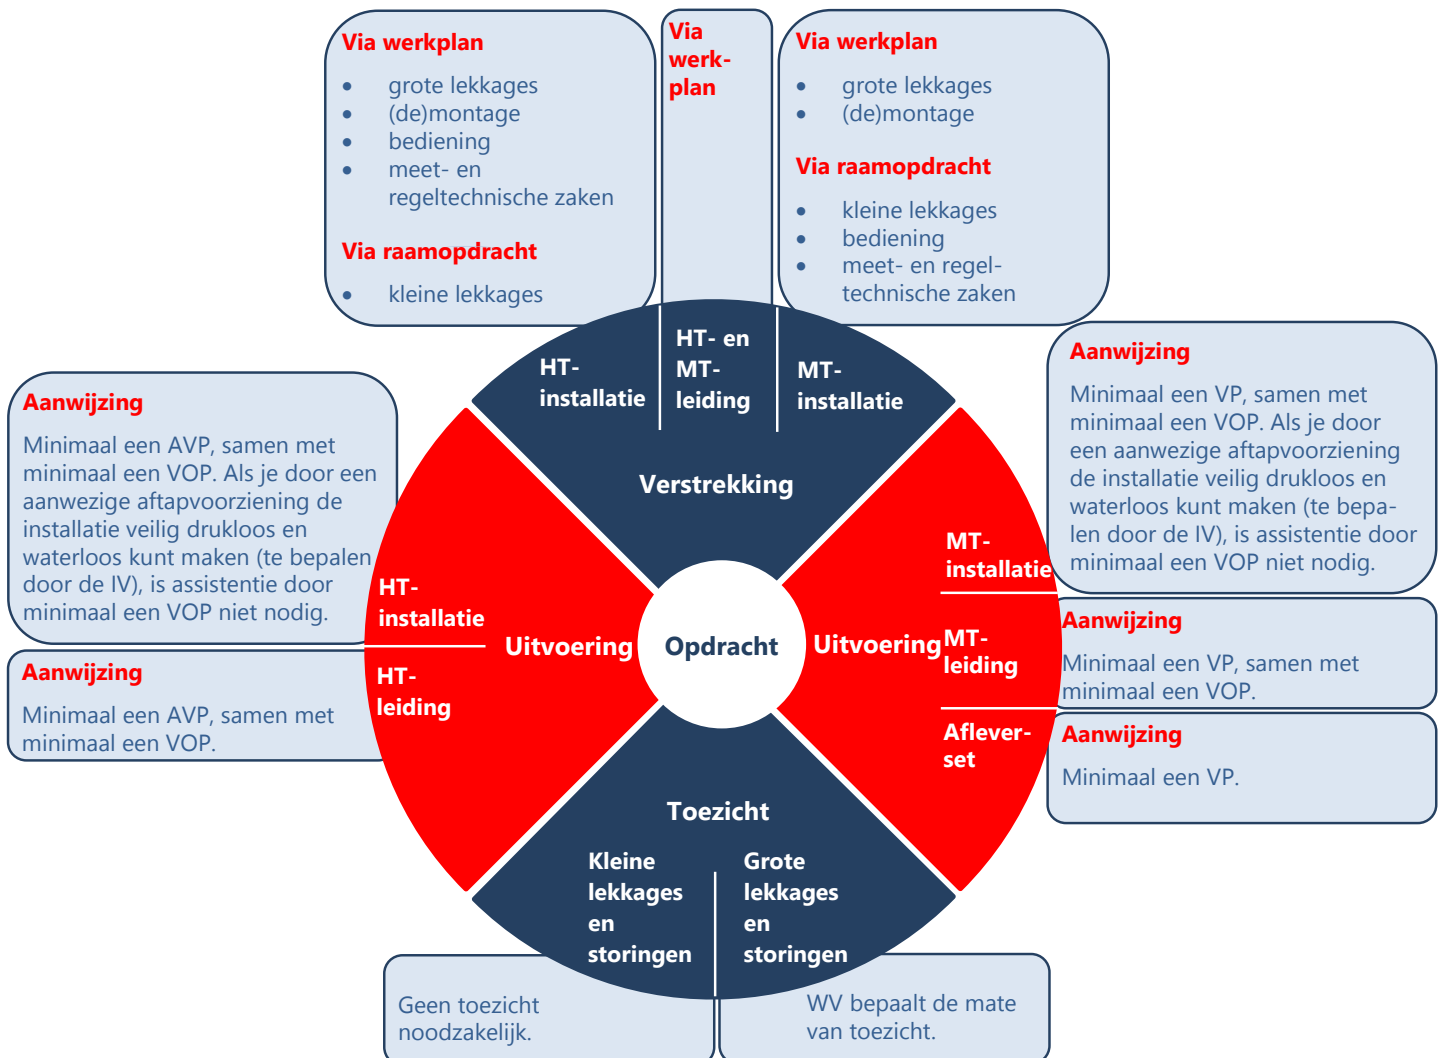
Via werkplan

- grote lekkages
- (de)montage
- bediening
- meet- en regeltechnische zaken

Via raamopdracht

- kleine lekkages

Via werkplan

Via werkplan

- grote lekkages
- (de)montage

Via raamopdracht

- kleine lekkages
- bediening
- meet- en regeltechnische zaken

Aanwijzing

Minimaal een AVP, samen met minimaal een VOP. Als je door een aanwezige aftapvoorziening de installatie veilig drukloos en waterloos kunt maken (te bepalen door de IV), is assistentie door minimaal een VOP niet nodig.

Aanwijzing

Minimaal een AVP, samen met minimaal een VOP.

HT-installatie

HT- en MT-leiding

MT-installatie

Verstrekking

HT-installatie

HT-leiding

Uitvoering

Opdracht

Uitvoering

MT-installatie

MT-leiding

Aflever-set

Toezicht

Kleine lekkages en storingen

Grote lekkages en storingen

Aanwijzing

Minimaal een VP, samen met minimaal een VOP. Als je door een aanwezige aftapvoorziening de installatie veilig drukloos en waterloos kunt maken (te bepalen door de IV), is assistentie door minimaal een VOP niet nodig.

Aanwijzing

Minimaal een VP, samen met minimaal een VOP.

Aanwijzing

Minimaal een VP.

Geen toezicht noodzakelijk.

WV bepaalt de mate van toezicht.